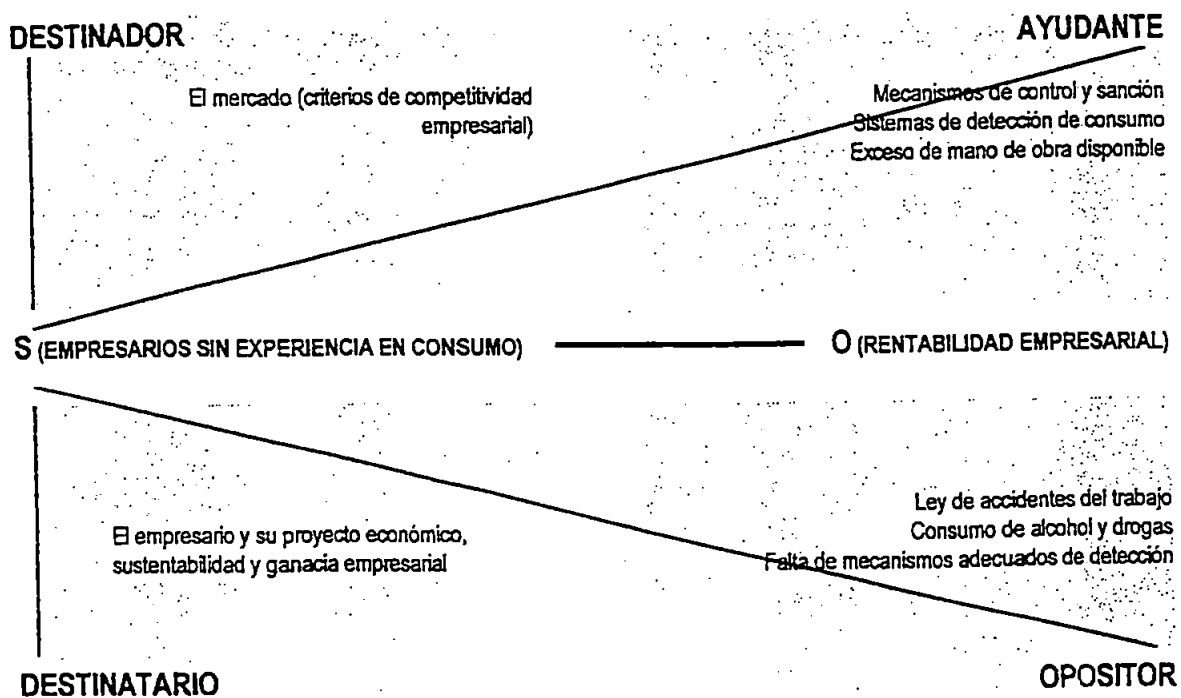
DESTINADOR

AYUDANTE

El mercado (criterios de competitividad empresarial)

Mecanismos de control y sanción
Sistemas de detección de consumo
Exceso de mano de obra disponible

S (EMPRESARIOS SIN EXPERIENCIA EN CONSUMO)

O (RENTABILIDAD EMPRESARIAL)

El empresario y su proyecto económico, sustentabilidad y ganacia empresarial

Ley de accidentes del trabajo
Consumo de alcohol y drogas
Falta de mecanismos adecuados de detección

DESTINATARIO

OPOSITOR